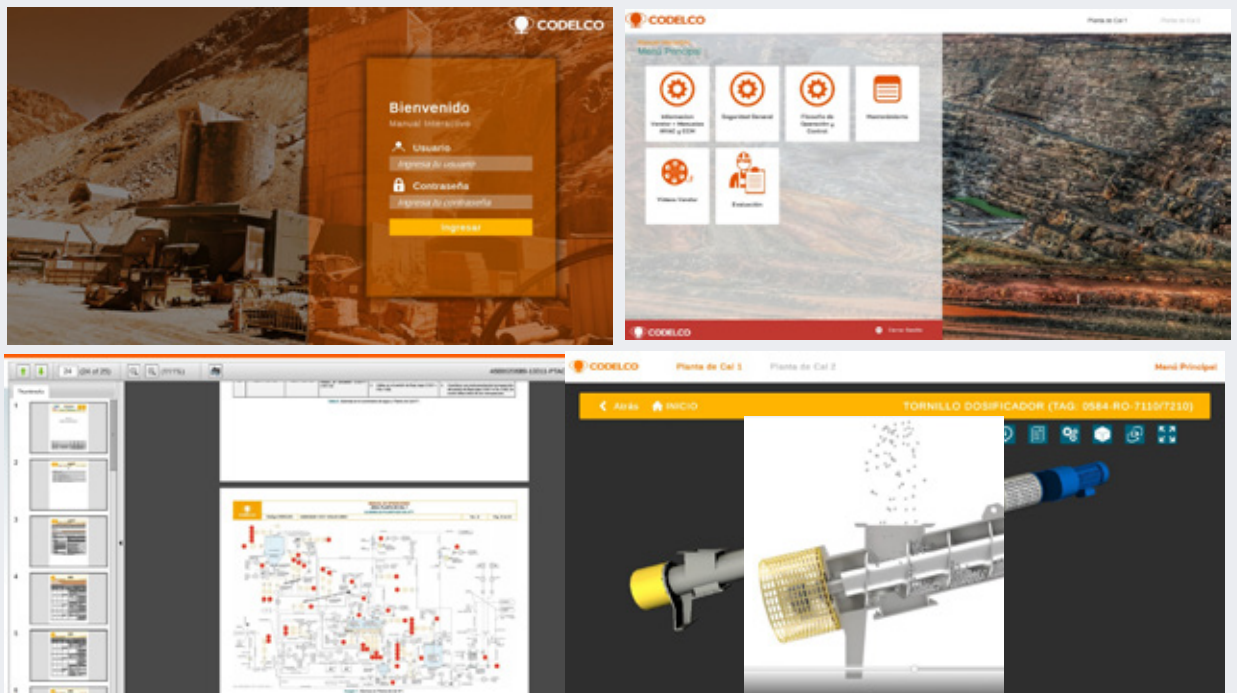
CODELCO

Bienvenido
Manual Interactivo

Usuario
Ingresa tu usuario

Contraseña
Ingresa tu contraseña

Ingresar

CODELCO

Planta de Cal 1
Planta de Cal 2

Menú Principal

Información Vendor + Manuales APAC y CDH

Seguridad General

Filosofía de Operación y Control

Mantenimiento

Videos Vendor

Evaluación

CODELCO

Cerrar Sesión

24 (24 of 25)

Thumbnails

1
2
3
4
5

CODELCO

Planta de Cal 1
Planta de Cal 2
Menú Principal

Atrás
INICIO
TORNILLO DOSIFICADOR (TAG: 0584-RO-7110/7210)